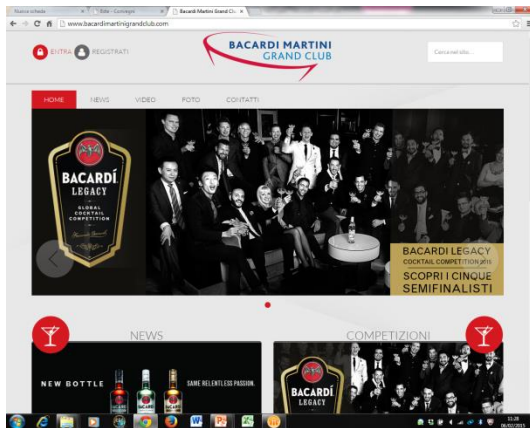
Nuova scheda
Elite - Concepts
Bacardi Martini Grand Clu

www.bacardimartinigrandclub.com

ENTRA
REGISTRATI

BACARDI MARTINI
GRAND CLUB

Cerca nel sito...

HOME
NEWS
VIDEO
FOTO
CONTATTI

BACARDÍ
LEGACY
GLOBAL COCKTAIL COMPETITION

BACARDI LEGACY
COCKTAIL COMPETITION 2015
SCOPRI I CINQUE SEMIFINALISTI

NEWS

NEW BOTTLE
SAME RELENTLESS PASSION.

COMPETIZIONI

BACARDÍ
LEGACY

11:28
06/02/2015